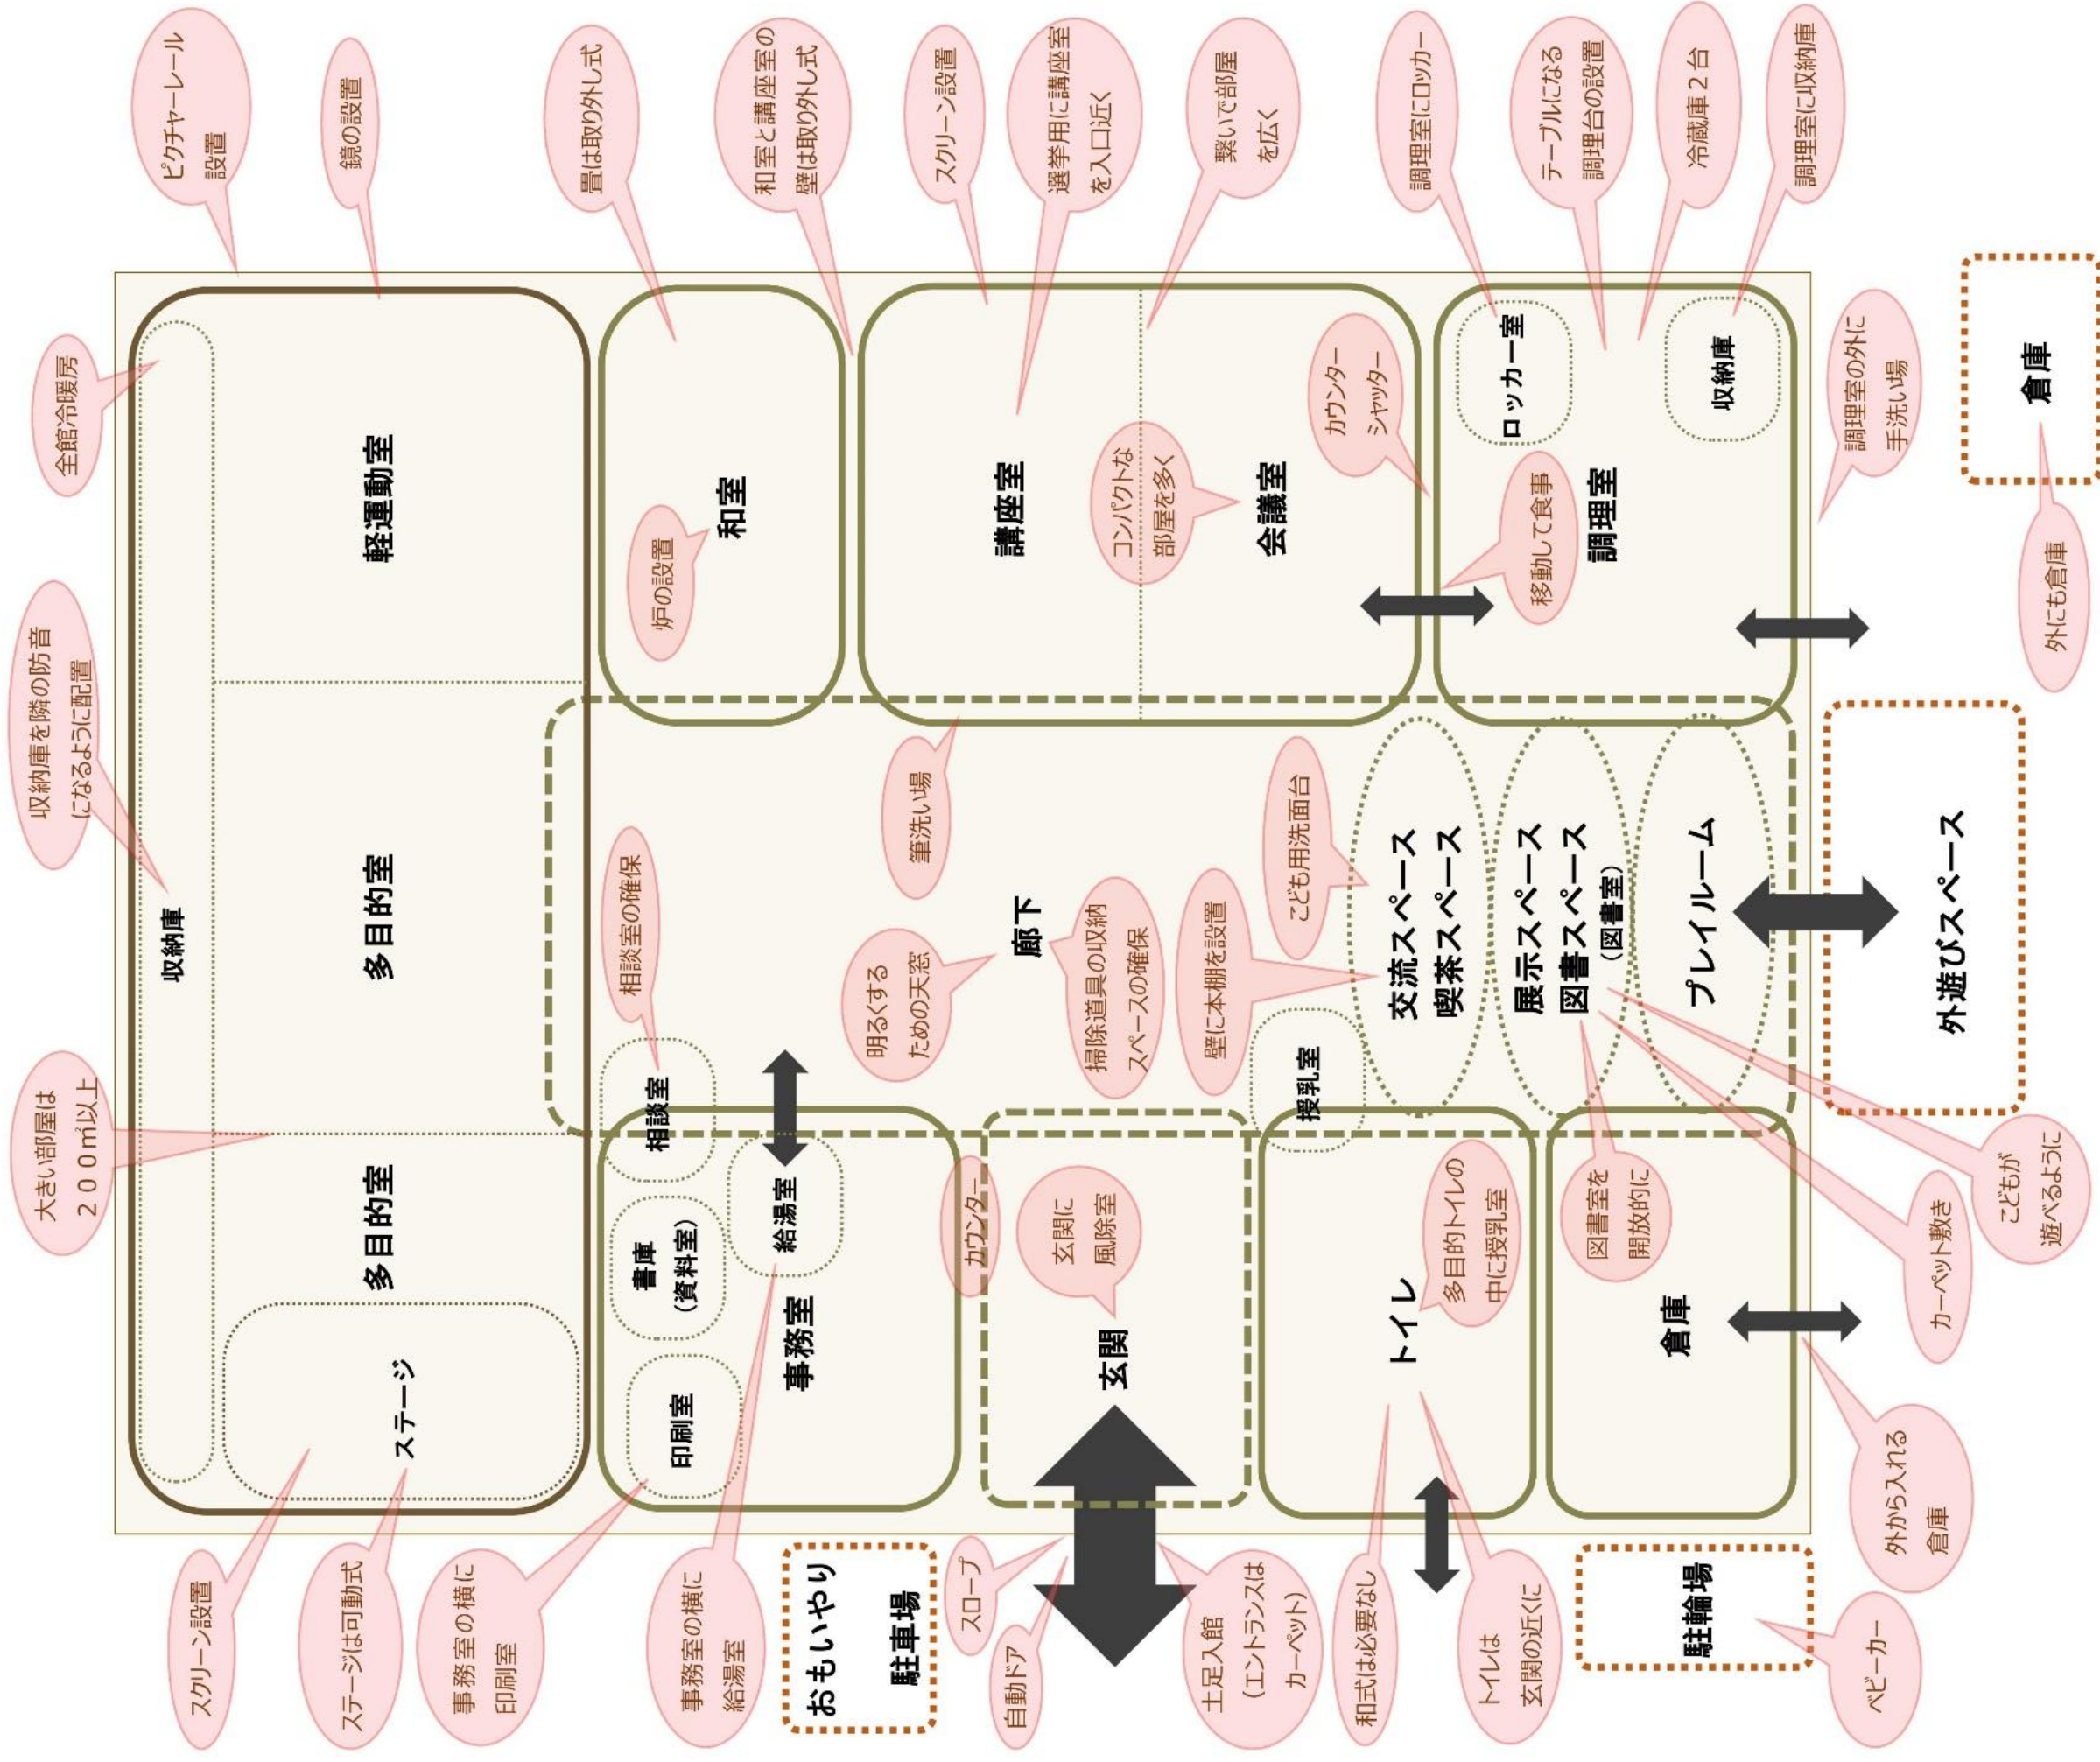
ピクチャーレール設置

鏡の設置

畳は取り外し式

和室と講座室の壁は取り外し式

スクリーン設置

選挙用に講座室を入口近く

繋いで部屋を広く

調理室にロッカー

テーブルになる調理台の設置

冷蔵庫２台

調理室に収納庫

全館冷暖房

軽運動室

和室

炉の設置

講座室

コンパクトな部屋を多く

会議室

カウンターシャッター

ロッカー室

収納庫

調理室

移動して食事

調理室の外に手洗い場

倉庫

外にも倉庫

収納庫を隣の防音になるように配置

収納庫

多目的室

筆洗い場

相談室の確保

明るくするための天窓

廊下

掃除道具の収納スペースの確保

壁に本棚を設置

こども用洗面台

交流スペース
喫茶スペース

展示スペース
図書スペース
（図書室）

プレイルーム

外遊びスペース

大きい部屋は２００㎡以上

多目的室

相談室

授乳室

給湯室

書庫（資料室）

事務室

カウンター

玄関に風除室

多目的トイレの中に授乳室

図書室を開放的に

こどもが遊べるように

カーペット敷き

ステージ

印刷室

玄関

トイレ

倉庫

外から入れる倉庫

スクリーン設置

ステージは可動式

事務室の横に印刷室

事務室の横に給湯室

おもいやり駐車場

スロープ

自動ドア

土足入館（エントランスはカーペット）

和式は必要なし

トイレは玄関の近くに

駐輪場

ベビーカー